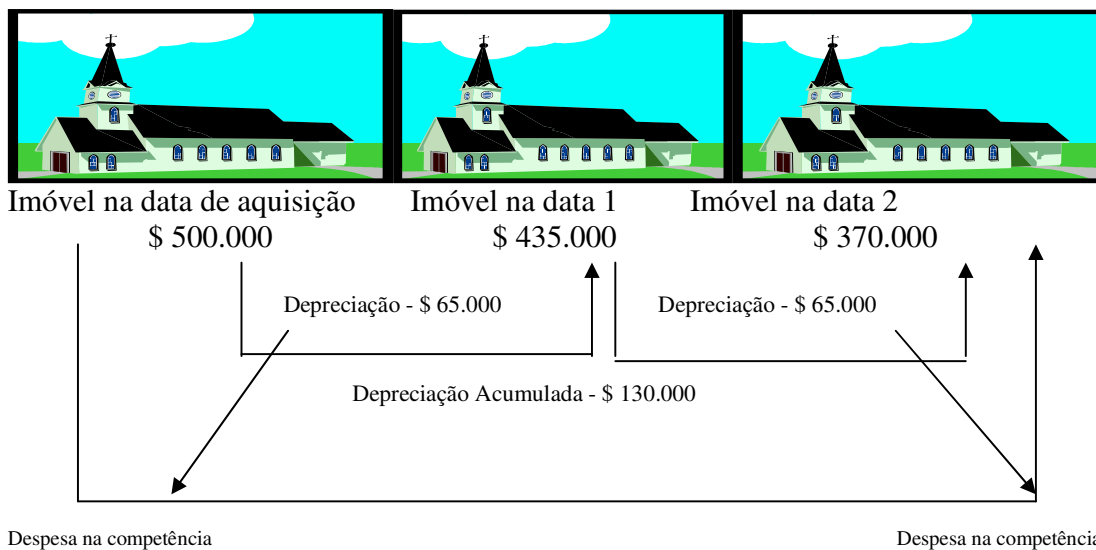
Imóvel na data de aquisição
$ 500.000

Imóvel na data 1
$ 435.000

Imóvel na data 2
$ 370.000

Depreciação - $ 65.000

Depreciação - $ 65.000

Depreciação Acumulada - $ 130.000

Despesa na competência

Despesa na competência